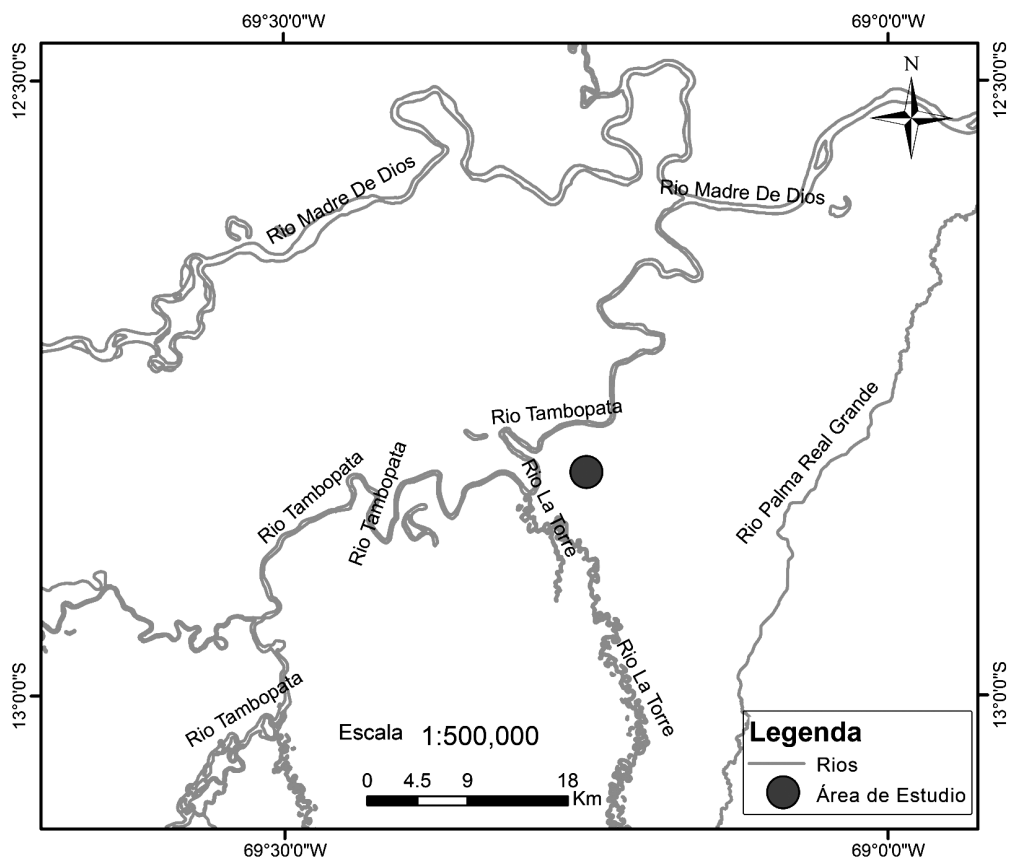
69°30'0"W

69°0'0"W

12°30'0"S

12°30'0"S

N

Rio Madre De Dios

Rio Madre De Dios

Rio Tambopata

Rio Tambopata

Rio Tambopata

Rio La Torre

Rio Palma Real Grande

Rio La Torre

Rio Tambopata

13°0'0"S

13°0'0"S

Escala 1:500,000

0 4.5 9 18 Km

Legenda

Rios

Área de Estudio

69°30'0"W

69°0'0"W